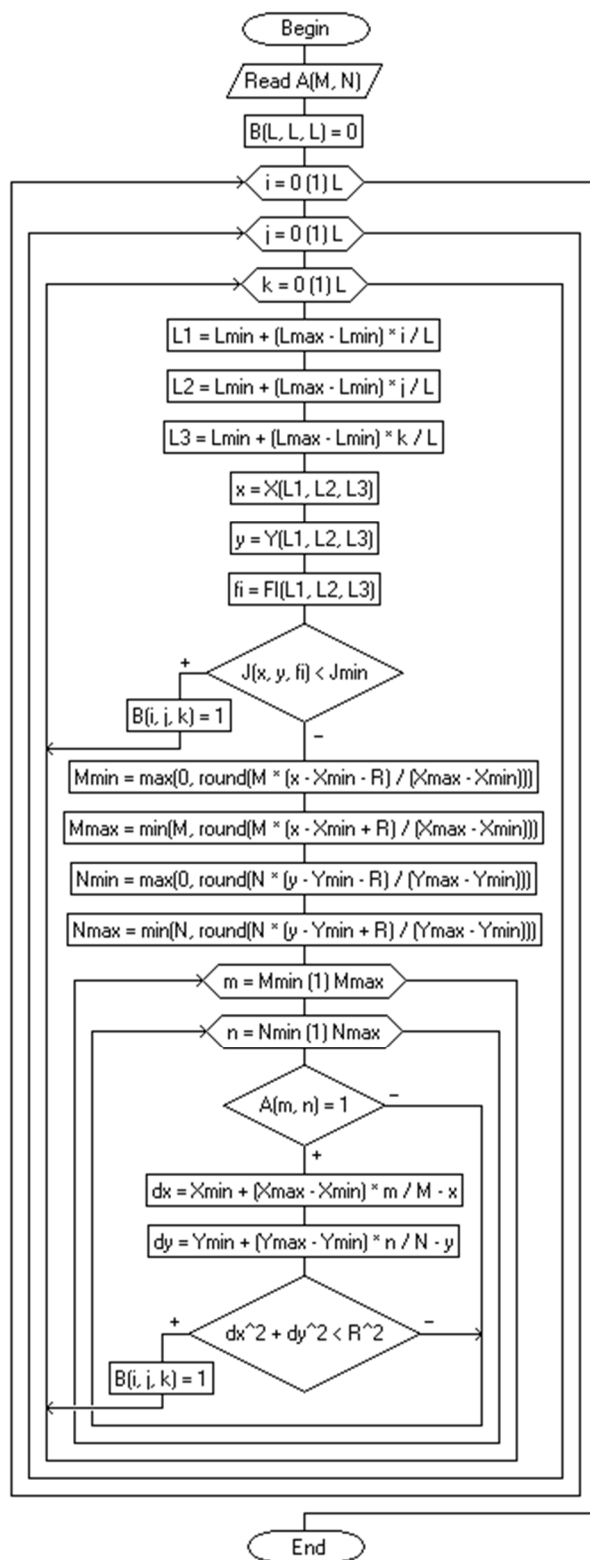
Begin

Read A(M, N)

B(L, L, L) = 0

i = 0 (1) L

j = 0 (1) L

k = 0 (1) L

L1 = Lmin + (Lmax - Lmin) * i / L

L2 = Lmin + (Lmax - Lmin) * j / L

L3 = Lmin + (Lmax - Lmin) * k / L

x = X(L1, L2, L3)

y = Y(L1, L2, L3)

fi = FI(L1, L2, L3)

J(x, y, fi) < Jmin

+

B(i, j, k) = 1

–

Mmin = max(0, round(M * (x - Xmin - R) / (Xmax - Xmin)))

Mmax = min(M, round(M * (x - Xmin + R) / (Xmax - Xmin)))

Nmin = max(0, round(N * (y - Ymin - R) / (Ymax - Ymin)))

Nmax = min(N, round(N * (y - Ymin + R) / (Ymax - Ymin)))

m = Mmin (1) Mmax

n = Nmin (1) Nmax

A(m, n) = 1

–

+

dx = Xmin + (Xmax - Xmin) * m / M - x

dy = Ymin + (Ymax - Ymin) * n / N - y

+

dx^2 + dy^2 < R^2

–

B(i, j, k) = 1

End